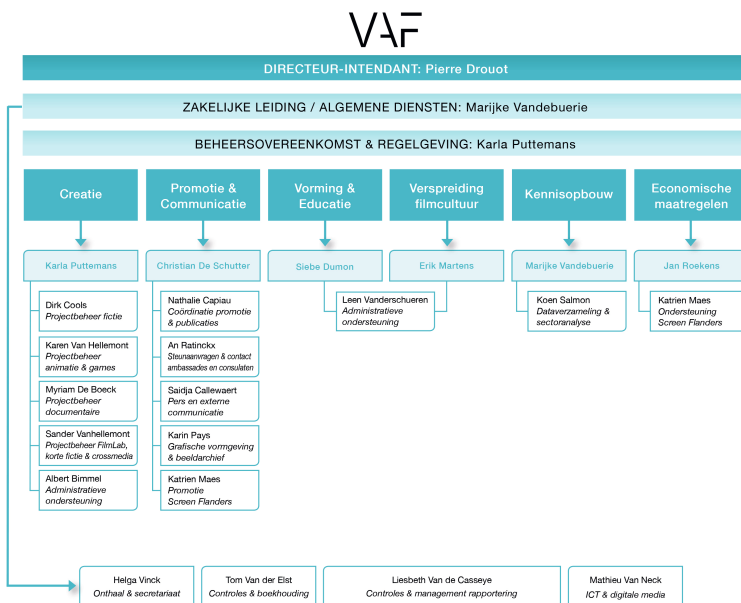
VAF

DIRECTEUR-INTENDANT: Pierre Drouot

ZAKELIJKE LEIDING / ALGEMENE DIENSTEN: Marijke Vandebuerie

BEHEERSOVEREENKOMST & REGELGEVING: Karla Puttemans

Creatie

Karla Puttemans

Dirk Cools
*Projectbeheer fictie*

Karen Van Hellemont
*Projectbeheer animatie & games*

Myriam De Boeck
*Projectbeheer documentaire*

Sander Vanhellemont
*Projectbeheer FilmLab, korte fictie & crossmedia*

Albert Bimmel
*Administratieve ondersteuning*

Promotie & Communicatie

Christian De Schutter

Nathalie Capiau
*Coördinatie promotie & publicaties*

An Ratinckx
*Steunaanvragen & contact ambassades en consulaten*

Saidja Callewaert
*Pers en externe communicatie*

Karin Pays
*Grafische vormgeving & beeldarchief*

Katrien Maes
*Promotie Screen Flanders*

Vorming & Educatie

Siebe Dumon

Verspreiding filmcultuur

Erik Martens

Leen Vanderschueren
*Administratieve ondersteuning*

Kennisopbouw

Marijke Vandebuerie

Koen Salmon
*Dataverzameling & sectoranalyse*

Economische maatregelen

Jan Roekens

Katrien Maes
*Ondersteuning Screen Flanders*

Helga Vinck
*Onthaal & secretariaat*

Tom Van der Elst
*Controles & boekhouding*

Liesbeth Van de Casseye
*Controles & management rapportering*

Mathieu Van Neck
*ICT & digitale media*